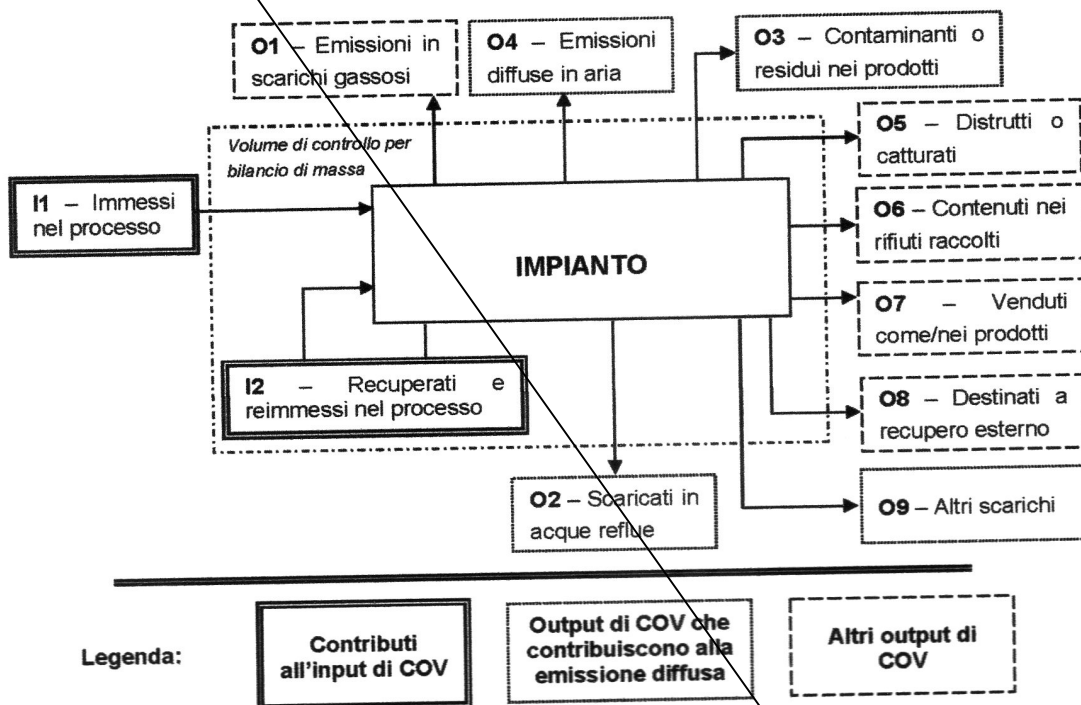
O1 – Emissioni in scarichi gassosi

O4 – Emissioni diffuse in aria

O3 – Contaminanti o residui nei prodotti

Volume di controllo per bilancio di massa

O5 – Distrutti o catturati

I1 – Immessi nel processo

O6 – Contenuti nei rifiuti raccolti

IMPIANTO

O7 – Venduti come/nei prodotti

I2 – Recuperati e reimmessi nel processo

O8 – Destinati a recupero esterno

O2 – Scaricati in acque reflue

O9 – Altri scarichi

Legenda:

Contributi all'input di COV

Output di COV che contribuiscono alla emissione diffusa

Altri output di COV